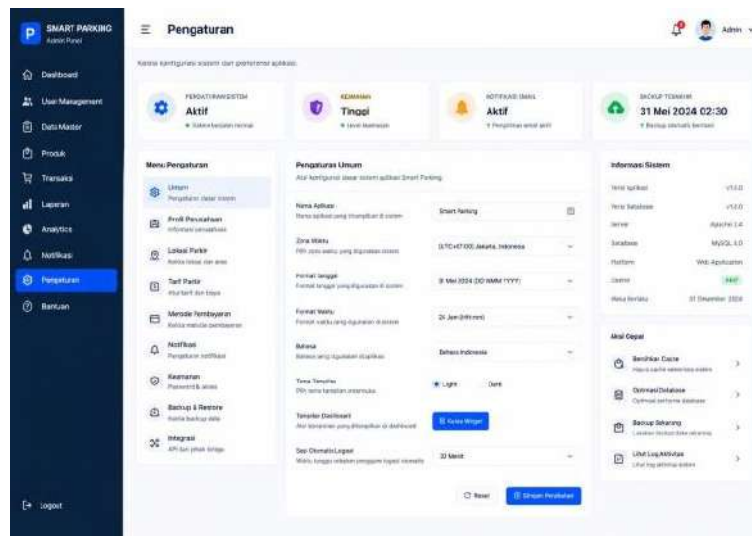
SMART PARKING
Admin Panel

Dashboard
User Management
Data Master
Produk
Transaksi
Laporan
Analytics
Notifikasi
Pengaturan
Bantuan

Logout

Pengaturan

Admin

Kelola konfigurasi sistem dan preferensi aplikasi

PENGATURAN SISTEM
Aktif
Sistem berjalan normal

KEAMANAN
Tinggi
Level keamanan

NOTIFIKASI EMAIL
Aktif
Pengiriman email aktif

BACKUP TERAKHIR
31 Mei 2024 02:30
Backup otomatis berhasil

Menu Pengaturan

Umum
Pengaturan dasar sistem

Profil Perusahaan
Informasi perusahaan

Lokasi Parkir
Kelola lokasi dan area

Tarif Parkir
Atur tarif dan biaya

Metode Pembayaran
Kelola metode pembayaran

Notifikasi
Pengaturan notifikasi

Keamanan
Password & akses

Backup & Restore
Kelola backup data

Integrasi
API dan pihak ketiga

Pengaturan Umum
Atur konfigurasi dasar sistem aplikasi Smart Parking

Nama Aplikasi
Nama aplikasi yang ditampilkan di sistem
Smart Parking

Zona Waktu
Pilih zona waktu yang digunakan sistem
(UTC+07:00) Jakarta, Indonesia

Format Tanggal
Format tanggal yang digunakan di sistem
31 Mei 2024 (DD MMM YYYY)

Format Waktu
Format waktu yang digunakan di sistem
24 Jam (HH:mm)

Bahasa
Bahasa yang digunakan aplikasi
Bahasa Indonesia

Tema Tampilan
Pilih tema tampilan antarmuka
Light
Dark

Tampilan Dashboard
Atur komponen yang ditampilkan di dashboard
Kelola Widget

Sesi Otomatis Logout
Waktu tunggu sebelum pengguna logout otomatis
30 Menit

Reset
Simpan Perubahan

Informasi Sistem
Versi Aplikasi v1.0.0
Versi Database v1.0.0
Server Apache 2.4
Database MySQL 8.0
Platform Web Application
Lisensi Aktif
Masa Berlaku 31 Desember 2024

Aksi Cepat

Bersihkan Cache
Hapus cache sementara sistem

Optimasi Database
Optimasi performa database

Backup Sekarang
Lakukan backup data sekarang

Lihat Log Aktivitas
Lihat log aktivitas sistem